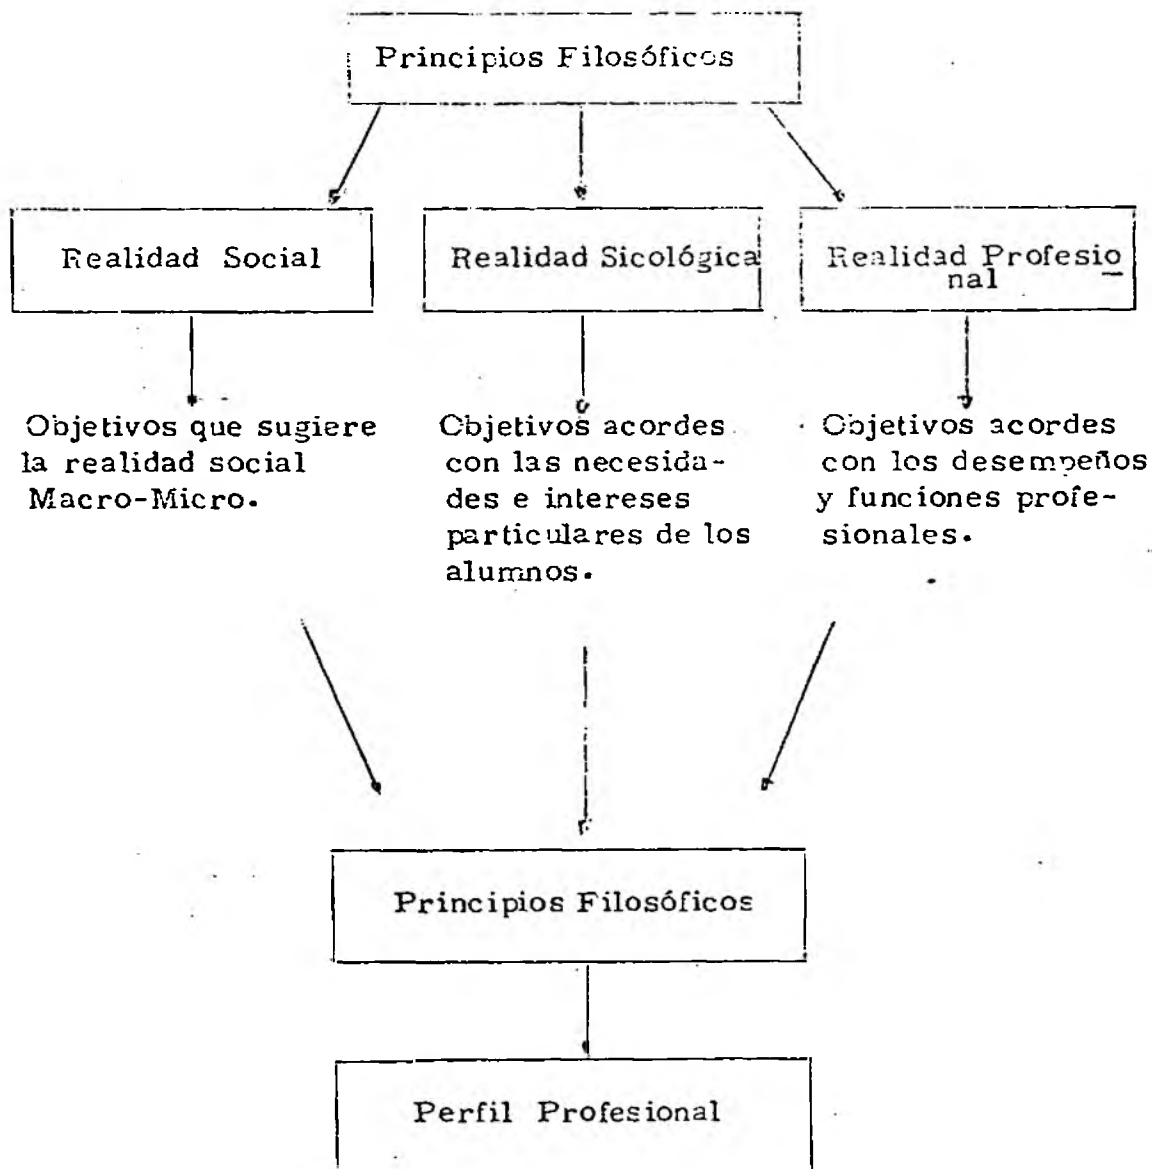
Principios Filosóficos

Realidad Social

Realidad Sicológica

Realidad Profesional

Objetivos que sugiere la realidad social Macro-Micro.

Objetivos acordes con las necesidades e intereses particulares de los alumnos.

Objetivos acordes con los desempeños y funciones profesionales.

Principios Filosóficos

Perfil Profesional